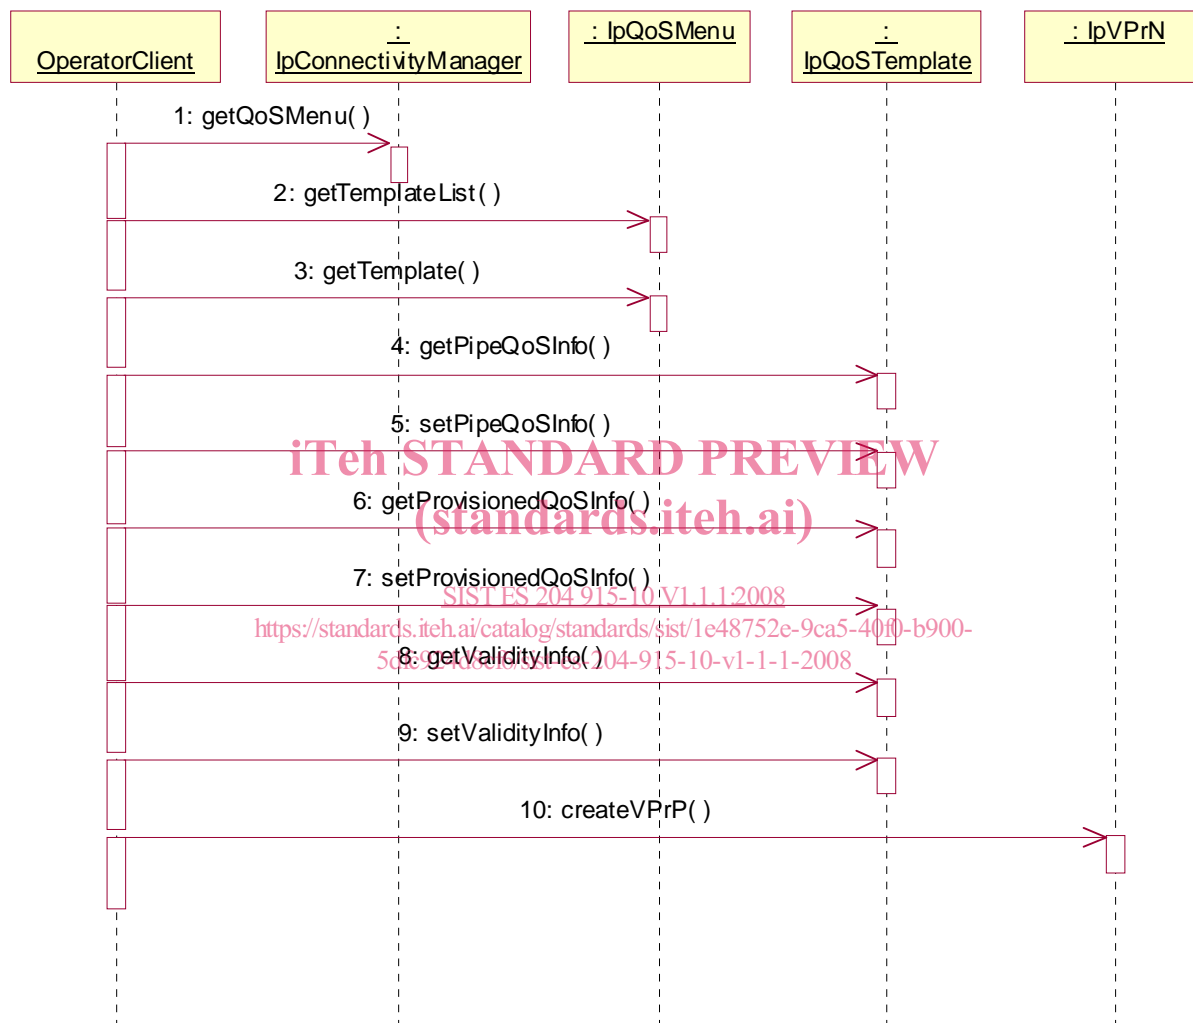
OperatorClient

: IpConnectivityManager

: IpQoSMenu

: IpQoSTemplate

: IpVPrN

1: getQoSMenu( )

2: getTemplateList( )

3: getTemplate( )

4: getPipeQoSInfo( )

5: setPipeQoSInfo( )

iTeh STANDARD PREVIEW
(standards.iteh.ai)

6: getProvisionedQoSInfo( )

7: setProvisionedQoSInfo( )

SIST ES 204 915-10 V1.1.1:2008
https://standards.iteh.ai/catalog/standards/sist/1e48752e-9ca5-40f0-b900-5d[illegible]/sist-es-204-915-10-v1-1-1-2008

8: getValidityInfo( )

9: setValidityInfo( )

10: createVPrP( )